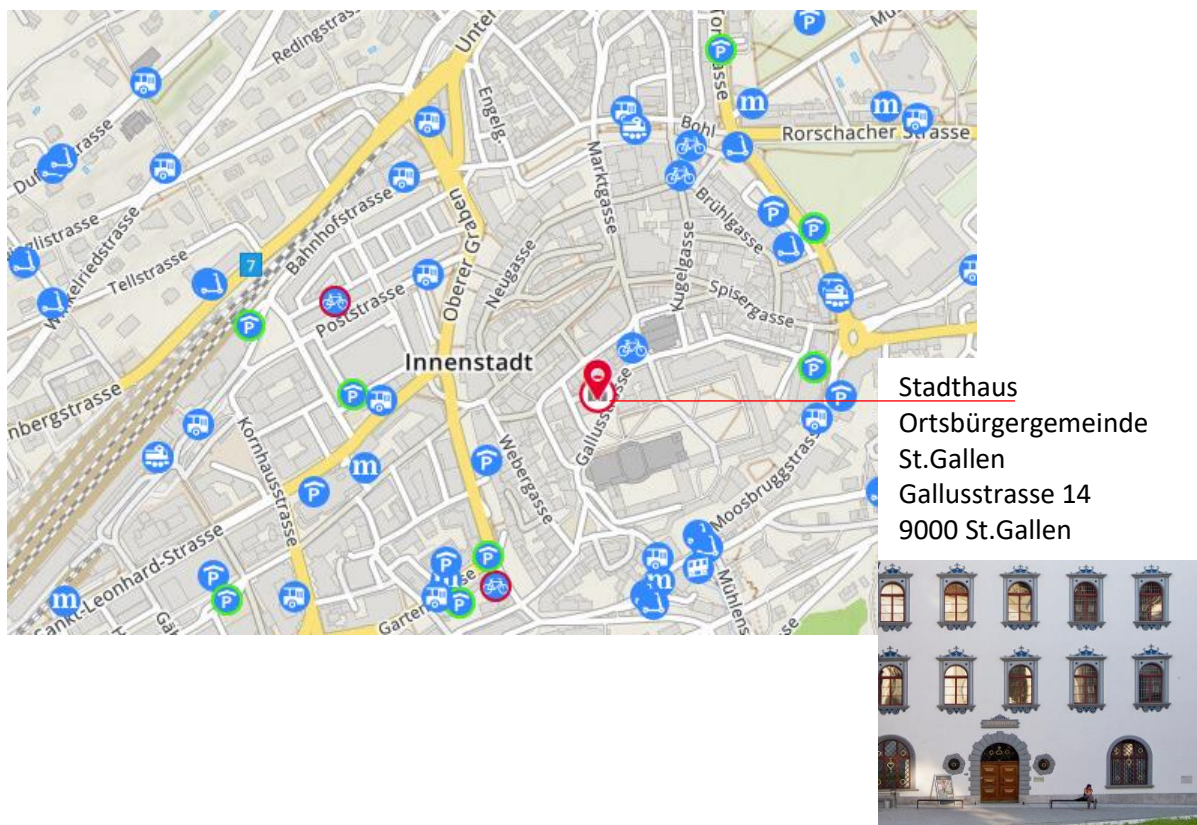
Redingstrasse
Unter
Engelg.
Marktgasse
Bohl
Rorschacher Strasse
Dufourstrasse
Bahnhofstrasse
Brühlgasse
Oberer Graben
Neugasse
Kugelgasse
Spisergasse
Tellstrasse
Poststrasse
Innenstadt
Gallusstrasse
Kornhausstrasse
Webergasse
Moosbruggstrasse
Sankt-Leonhard-Strasse
Gartenstrasse
Mühlens
7
m
m
m
m
m

Stadthaus
Ortsbürgergemeinde
St.Gallen
Gallusstrasse 14
9000 St.Gallen